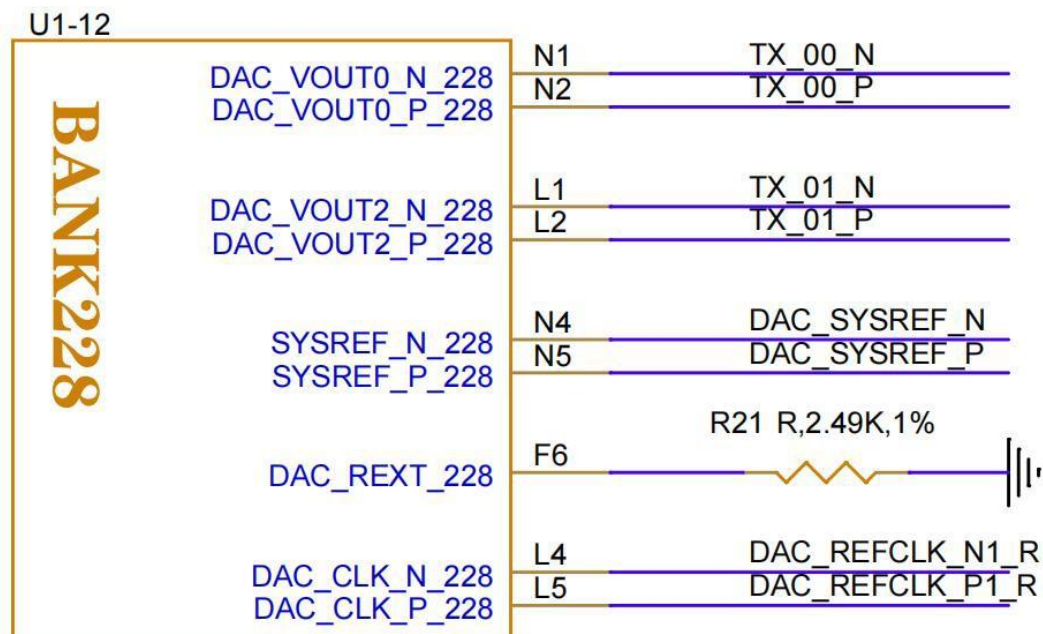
U1-12

BANK228

DAC_VOUT0_N_228 N1 TX_00_N
DAC_VOUT0_P_228 N2 TX_00_P

DAC_VOUT2_N_228 L1 TX_01_N
DAC_VOUT2_P_228 L2 TX_01_P

SYSREF_N_228 N4 DAC_SYSREF_N
SYSREF_P_228 N5 DAC_SYSREF_P

R21 R,2.49K,1%
DAC_REXT_228 F6

DAC_CLK_N_228 L4 DAC_REFCLK_N1_R
DAC_CLK_P_228 L5 DAC_REFCLK_P1_R